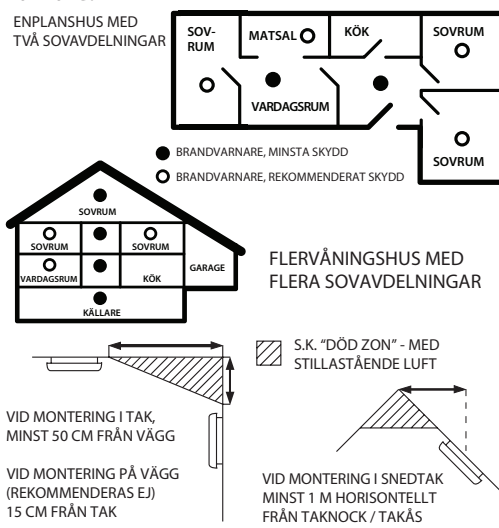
ENPLANSHUS MED TVÅ SOVAVDELNINGAR

SOV-RUM

MATSAL

KÖK

SOVRUM

VARDAGSRUM

SOVRUM

BRANDVARNARE, MINSTA SKYDD

BRANDVARNARE, REKOMMENDERAT SKYDD

SOVRUM

SOVRUM

SOVRUM

VARDAGSRUM

KÖK

GARAGE

KÄLLARE

FLERVÅNINGSHUS MED FLERA SOVAVDELNINGAR

S.K. "DÖD ZON" - MED STILLASTÅENDE LUFT

VID MONTERING I TAK, MINST 50 CM FRÅN VÄGG

VID MONTERING PÅ VÄGG (REKOMMENDERAS EJ) 15 CM FRÅN TAK

VID MONTERING I SNEDTAK MINST 1 M HORISONTELLT FRÅN TAKNOCK / TAKÅS